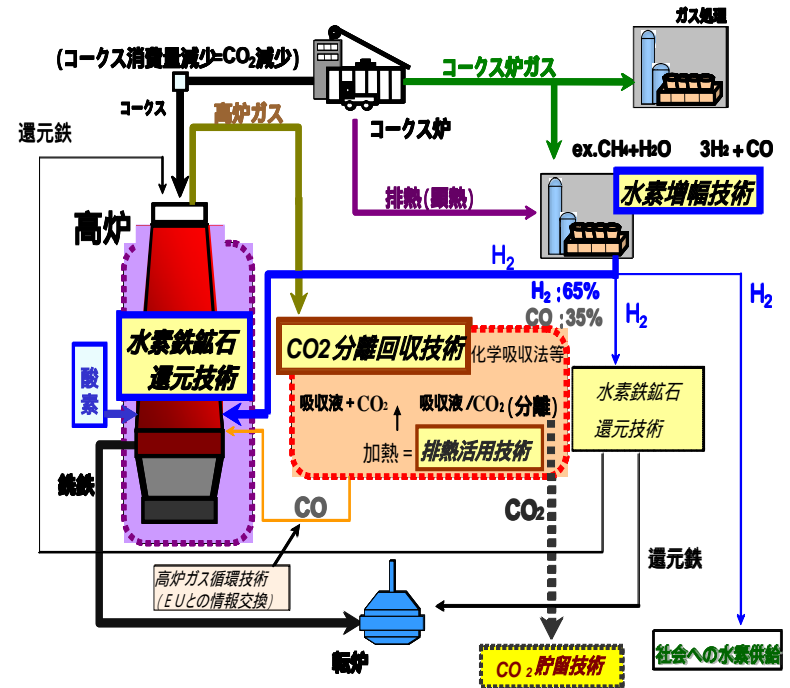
(コークス消費量減少=$CO_2$減少)

ガス処理

コークス炉ガス

コークス

高炉ガス

還元鉄

コークス炉

ex.$CH_4$+$H_2O$　$3H_2$ + CO

排熱(顕熱)

水素増幅技術

高炉

$H_2$

$H_2$ :65%
CO :35%

$H_2$

$H_2$

水素鉄鉱石
還元技術

CO2分離回収技術

化学吸収法等

酸素

吸収液+$CO_2$　吸収液/$CO_2$ (分離)

加熱 = 排熱活用技術

水素鉄鉱石
還元技術

銑鉄

CO

$CO_2$

還元鉄

高炉ガス循環技術
(EUとの情報交換)

転炉

$CO_2$貯留技術

社会への水素供給